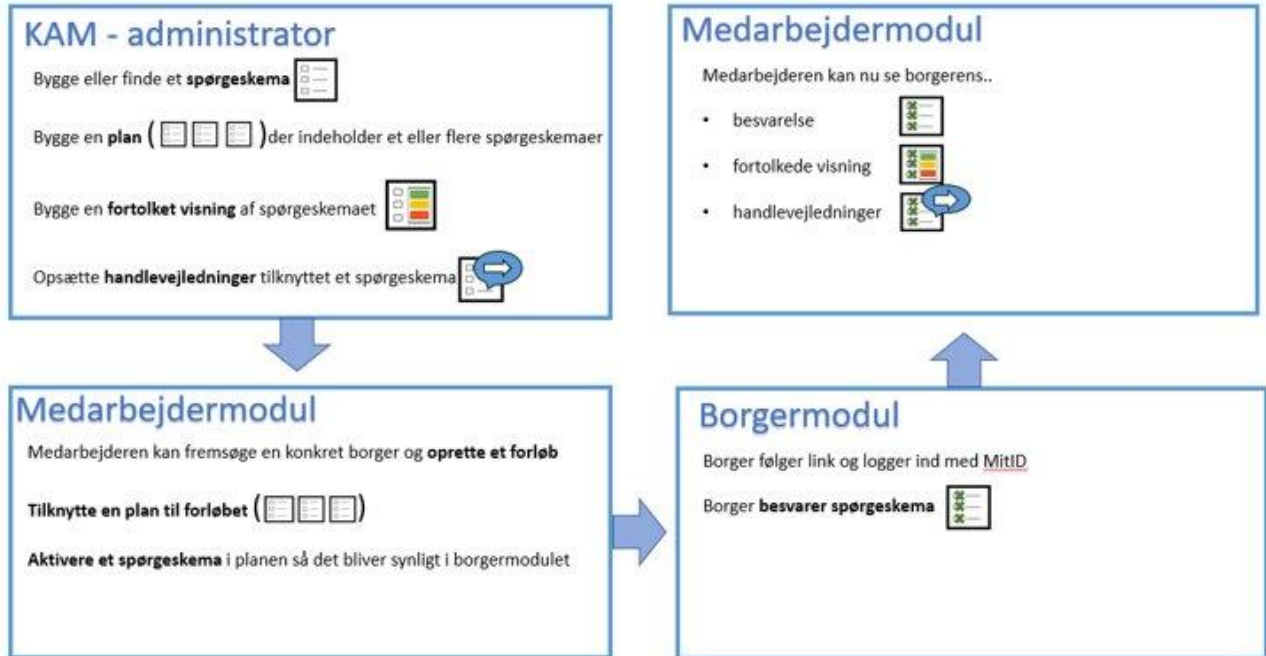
KAM - administrator

Bygge eller finde et **spørgeskema**

Bygge en **plan** ( ) der indeholder et eller flere spørgeskemaer

Bygge en **fortolket visning** af spørgeskemaet

Opsætte **handlevejledninger** tilknyttet et spørgeskema

Medarbejdermodul

Medarbejderen kan fremsøge en konkret borger og **oprette et forløb**

**Tilknytte en plan til forløbet** ( )

**Aktivere et spørgeskema** i planen så det bliver synligt i borgermodulet

Borgermodul

Borger følger link og logger ind med MitID

Borger **besvarer spørgeskema**

Medarbejdermodul

Medarbejderen kan nu se borgerens..

- besvarelse
- fortolkede visning
- handlevejledninger